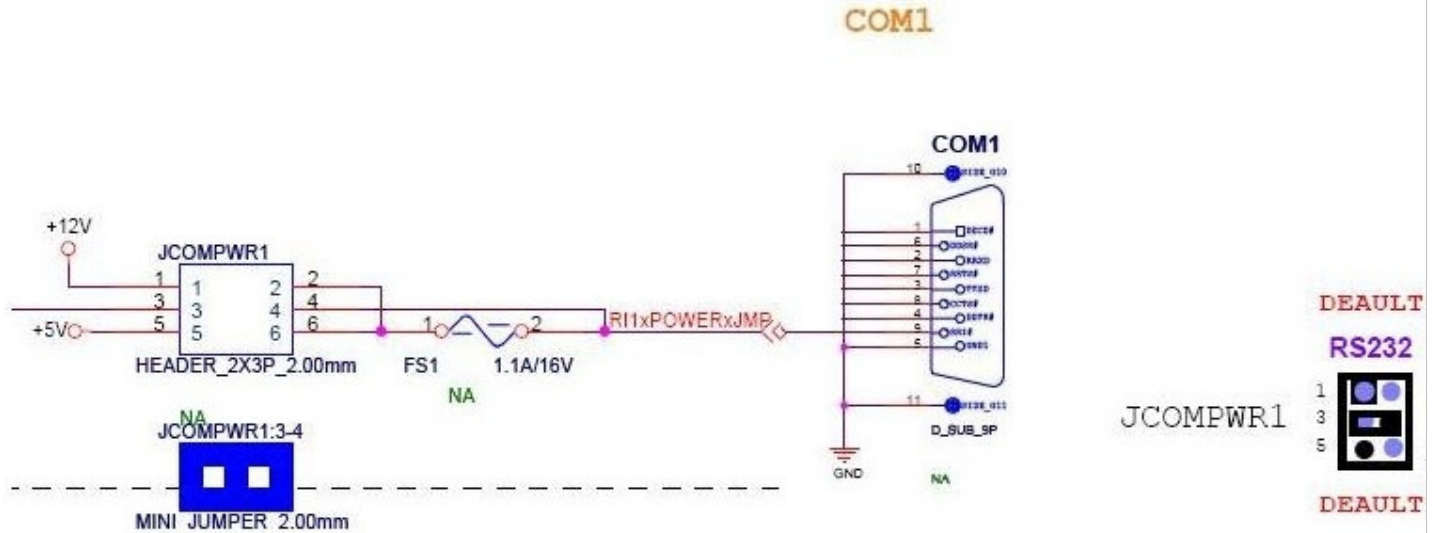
COM1

COM1

+12V

JCOMPWR1

1 1 2 2
3 3 4 4
+5V 5 5 6 6

HEADER_2X3P_2.00mm

FS1 1 2 1.1A/16V

NA

RI1xPOWERxJMP

10
1
6
2
7
3
8
4
9
5
11

GND

D_SUB_9P

NA

NA
JCOMPWR1:3-4

MINI JUMPER 2.00mm

DEAULT

RS232

JCOMPWR1

1
3
5

DEAULT